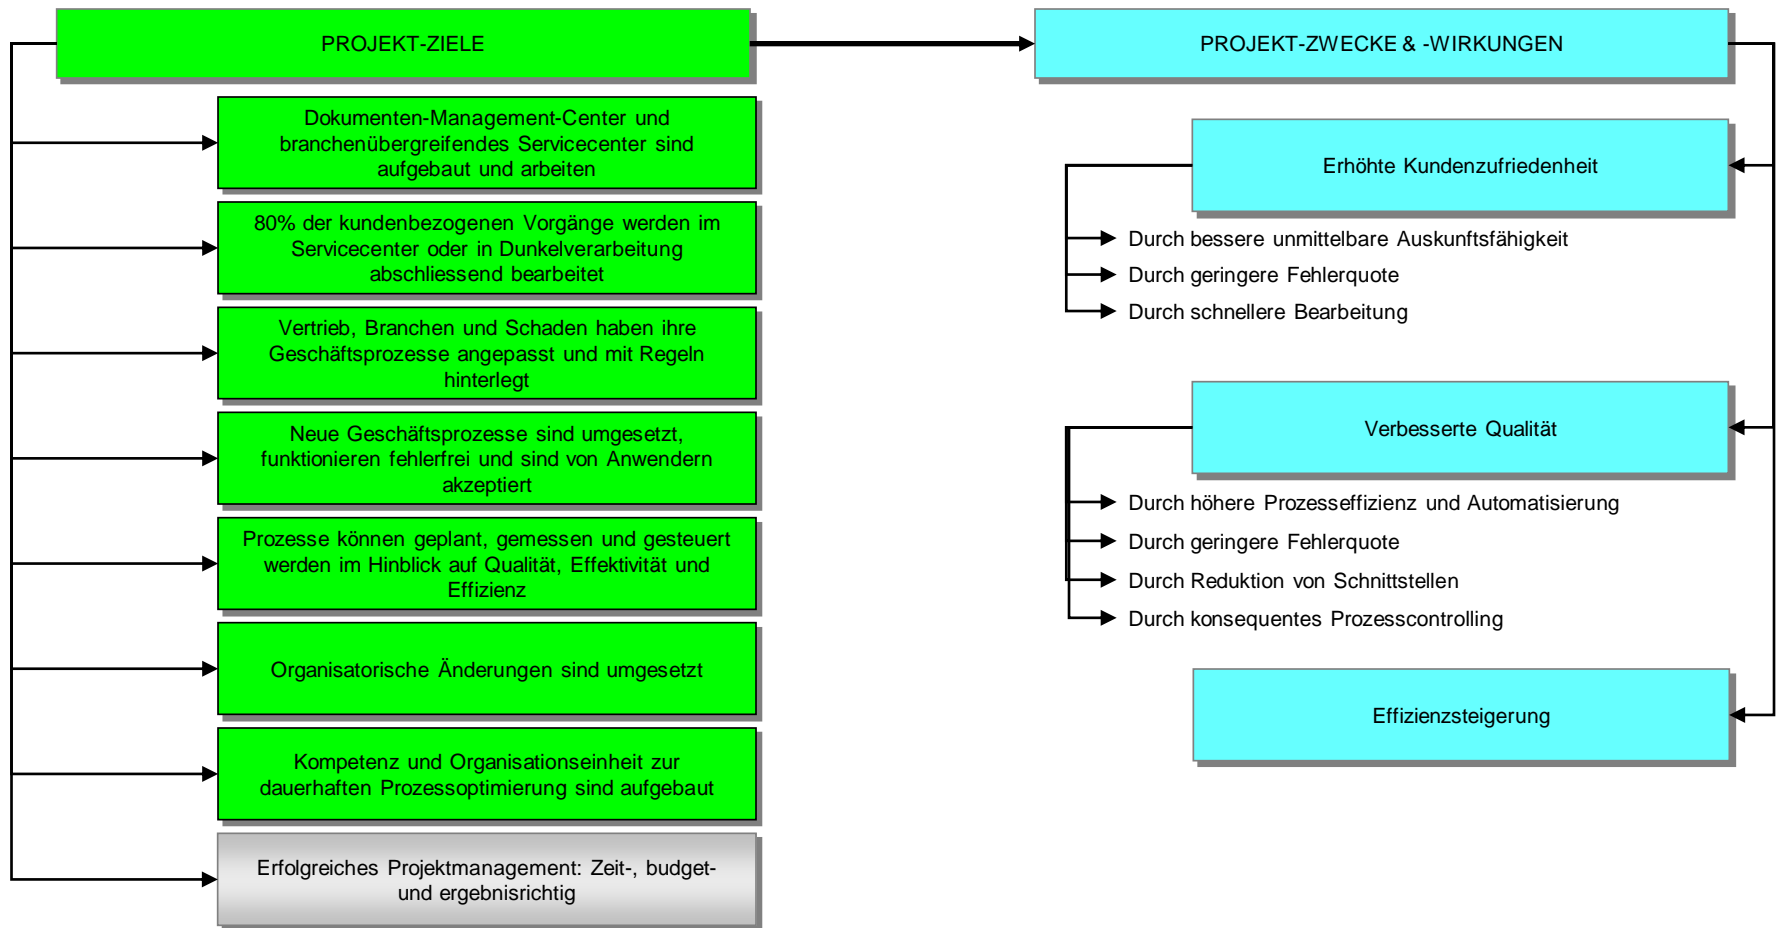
PROJEKT-ZIELE

Dokumenten-Management-Center und branchenübergreifendes Servicecenter sind aufgebaut und arbeiten

80% der kundenbezogenen Vorgänge werden im Servicecenter oder in Dunkelverarbeitung abschliessend bearbeitet

Vertrieb, Branchen und Schaden haben ihre Geschäftsprozesse angepasst und mit Regeln hinterlegt

Neue Geschäftsprozesse sind umgesetzt, funktionieren fehlerfrei und sind von Anwendern akzeptiert

Prozesse können geplant, gemessen und gesteuert werden im Hinblick auf Qualität, Effektivität und Effizienz

Organisatorische Änderungen sind umgesetzt

Kompetenz und Organisationseinheit zur dauerhaften Prozessoptimierung sind aufgebaut

Erfolgreiches Projektmanagement: Zeit-, budget- und ergebnisrichtig

PROJEKT-ZWECKE & -WIRKUNGEN

Erhöhte Kundenzufriedenheit

Durch bessere unmittelbare Auskunftsfähigkeit
Durch geringere Fehlerquote
Durch schnellere Bearbeitung

Verbesserte Qualität

Durch höhere Prozesseffizienz und Automatisierung
Durch geringere Fehlerquote
Durch Reduktion von Schnittstellen
Durch konsequentes Prozesscontrolling

Effizienzsteigerung